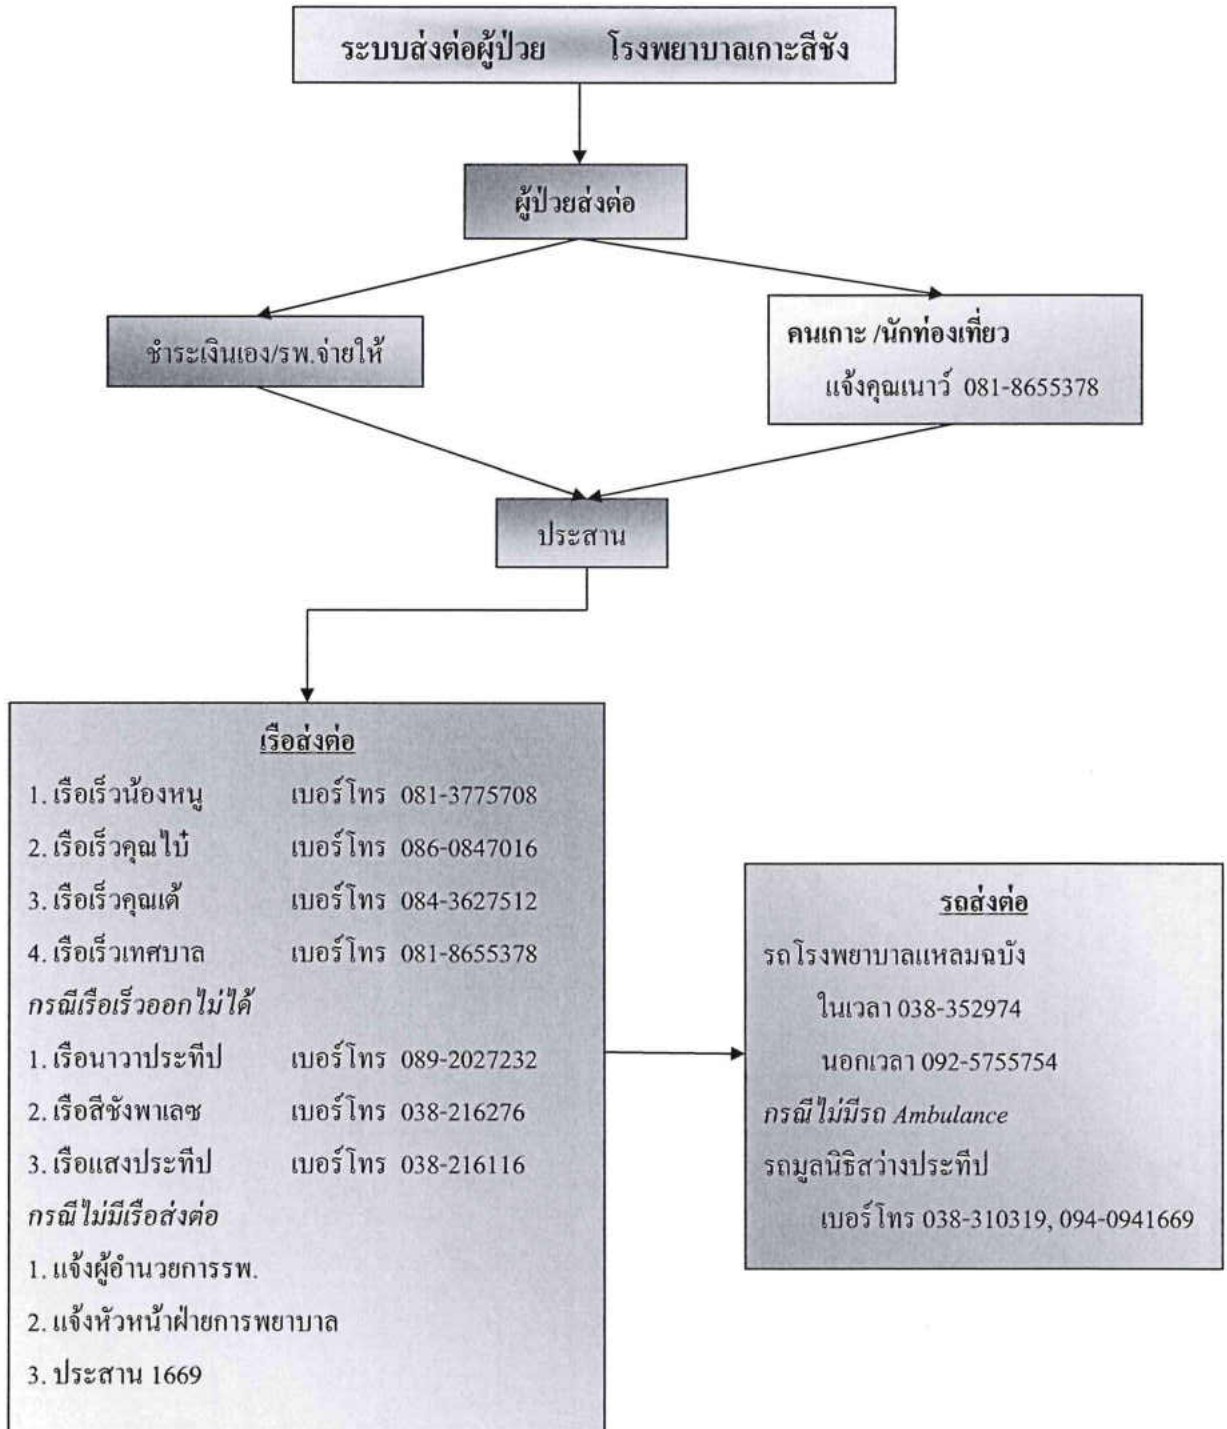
ระบบส่งต่อผู้ป่วย โรงพยาบาลเกาะสีชัง

ผู้ป่วยส่งต่อ

ชำระเงินเอง/รพ.จ่ายให้

คนเกาะ /นักท่องเที่ยว
แจ้งคุณเนาว์ 081-8655378

ประสาน

เรือส่งต่อ
1. เรือเร็วน้องหนู เบอร์โทร 081-3775708
2. เรือเร็วคุณไบ๋ เบอร์โทร 086-0847016
3. เรือเร็วคุณเต้ เบอร์โทร 084-3627512
4. เรือเร็วเทศบาล เบอร์โทร 081-8655378
กรณีเรือเร็วออกไม่ได้
1. เรือนาวาประทีป เบอร์โทร 089-2027232
2. เรือสีชังพาเลซ เบอร์โทร 038-216276
3. เรือแสงประทีป เบอร์โทร 038-216116
กรณีไม่มีเรือส่งต่อ
1. แจ้งผู้อำนวยการรพ.
2. แจ้งหัวหน้าฝ่ายการพยาบาล
3. ประสาน 1669

รถส่งต่อ
รถโรงพยาบาลแหลมฉบัง
ในเวลา 038-352974
นอกเวลา 092-5755754
กรณีไม่มีรถ Ambulance
รถมูลนิธิสว่างประทีป
เบอร์โทร 038-310319, 094-0941669